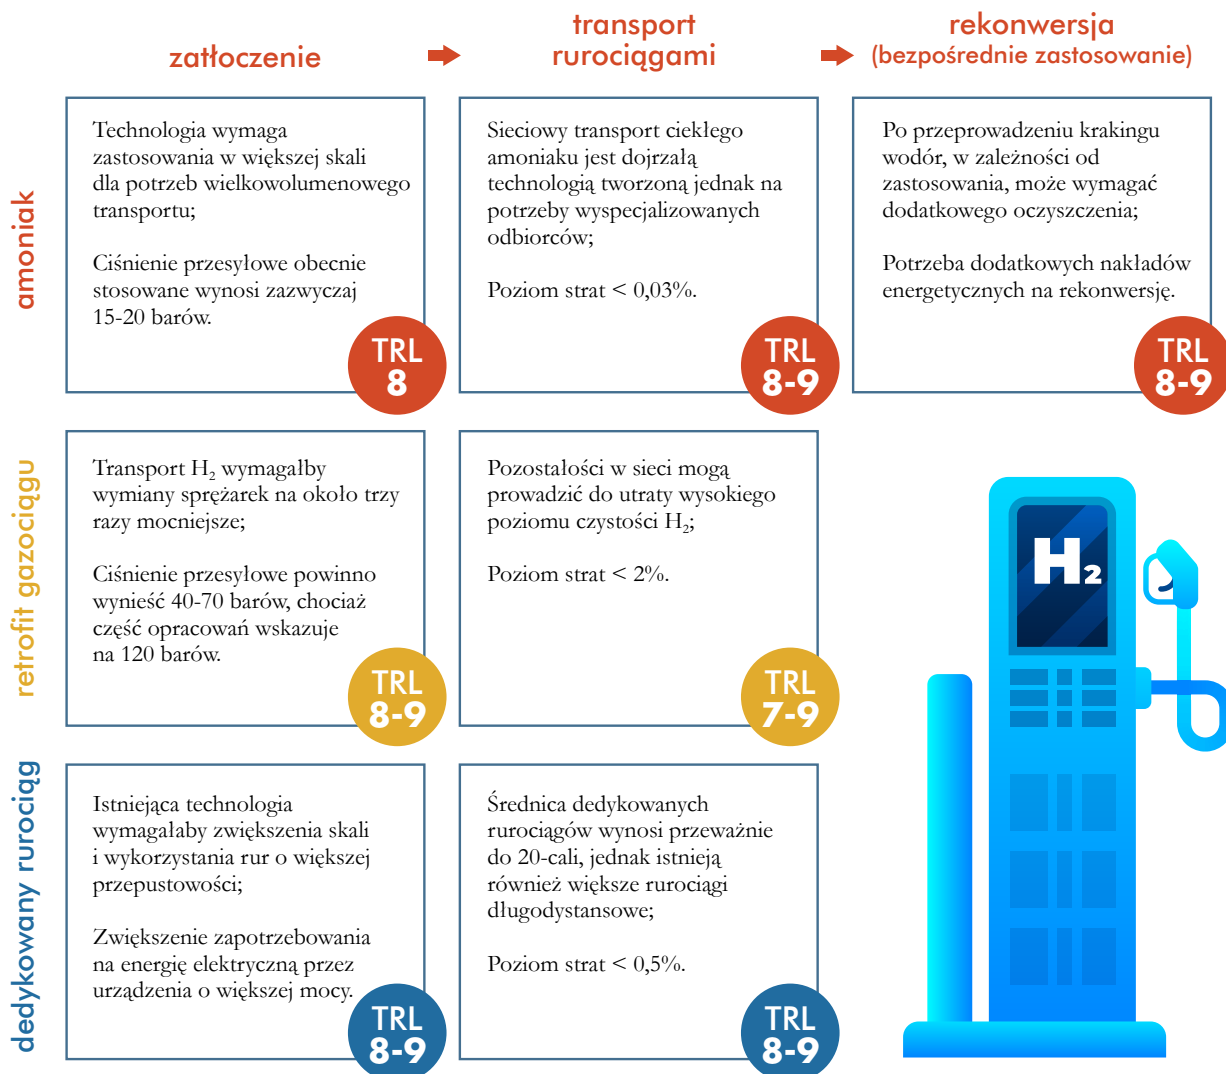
zatłoczenie

transport rurociągami

rekonwersja
(bezpośrednie zastosowanie)

amoniak

Technologia wymaga zastosowania w większej skali dla potrzeb wielkowolumenowego transportu;

Ciśnienie przesyłowe obecnie stosowane wynosi zazwyczaj 15-20 barów.

TRL 8

Sieciowy transport ciekłego amoniaku jest dojrzałą technologią tworzoną jednak na potrzeby wyspecjalizowanych odbiorców;

Poziom strat < 0,03%.

TRL 8-9

Po przeprowadzeniu krakingu wodór, w zależności od zastosowania, może wymagać dodatkowego oczyszczenia;

Potrzeba dodatkowych nakładów energetycznych na rekonwersję.

TRL 8-9

retrofit gazociągu

Transport $H_2$ wymagałby wymiany sprężarek na około trzy razy mocniejsze;

Ciśnienie przesyłowe powinno wynieść 40-70 barów, chociaż część opracowań wskazuje na 120 barów.

TRL 8-9

Pozostałości w sieci mogą prowadzić do utraty wysokiego poziomu czystości $H_2$;

Poziom strat < 2%.

TRL 7-9

$H_2$

dedykowany rurociąg

Istniejąca technologia wymagałaby zwiększenia skali i wykorzystania rur o większej przepustowości;

Zwiększenie zapotrzebowania na energię elektryczną przez urządzenia o większej mocy.

TRL 8-9

Średnica dedykowanych rurociągów wynosi przeważnie do 20-cali, jednak istnieją również większe rurociągi długodystansowe;

Poziom strat < 0,5%.

TRL 8-9